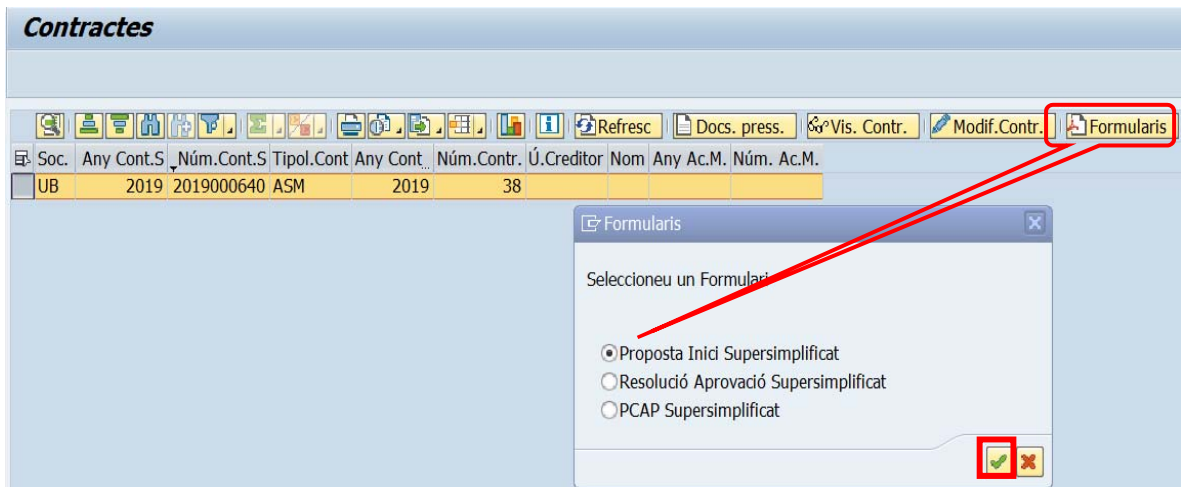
Contractes

Refresc | Docs. press. | Vis. Contr. | Modif.Contr. | Formularis

| Soc. | Any Cont.S | Núm.Cont.S | Tipol.Cont | Any Cont | Núm.Contr. | Ú.Creditor | Nom | Any Ac.M. | Núm. Ac.M. |
|---|---|---|---|---|---|---|---|---|---|
| UB | 2019 | 2019000640 | ASM | 2019 | 38 | | | | |

Formularis

Seleccioneu un Formulari

Proposta Inici Supersimplificat
Resolució Aprovació Supersimplificat
PCAP Supersimplificat